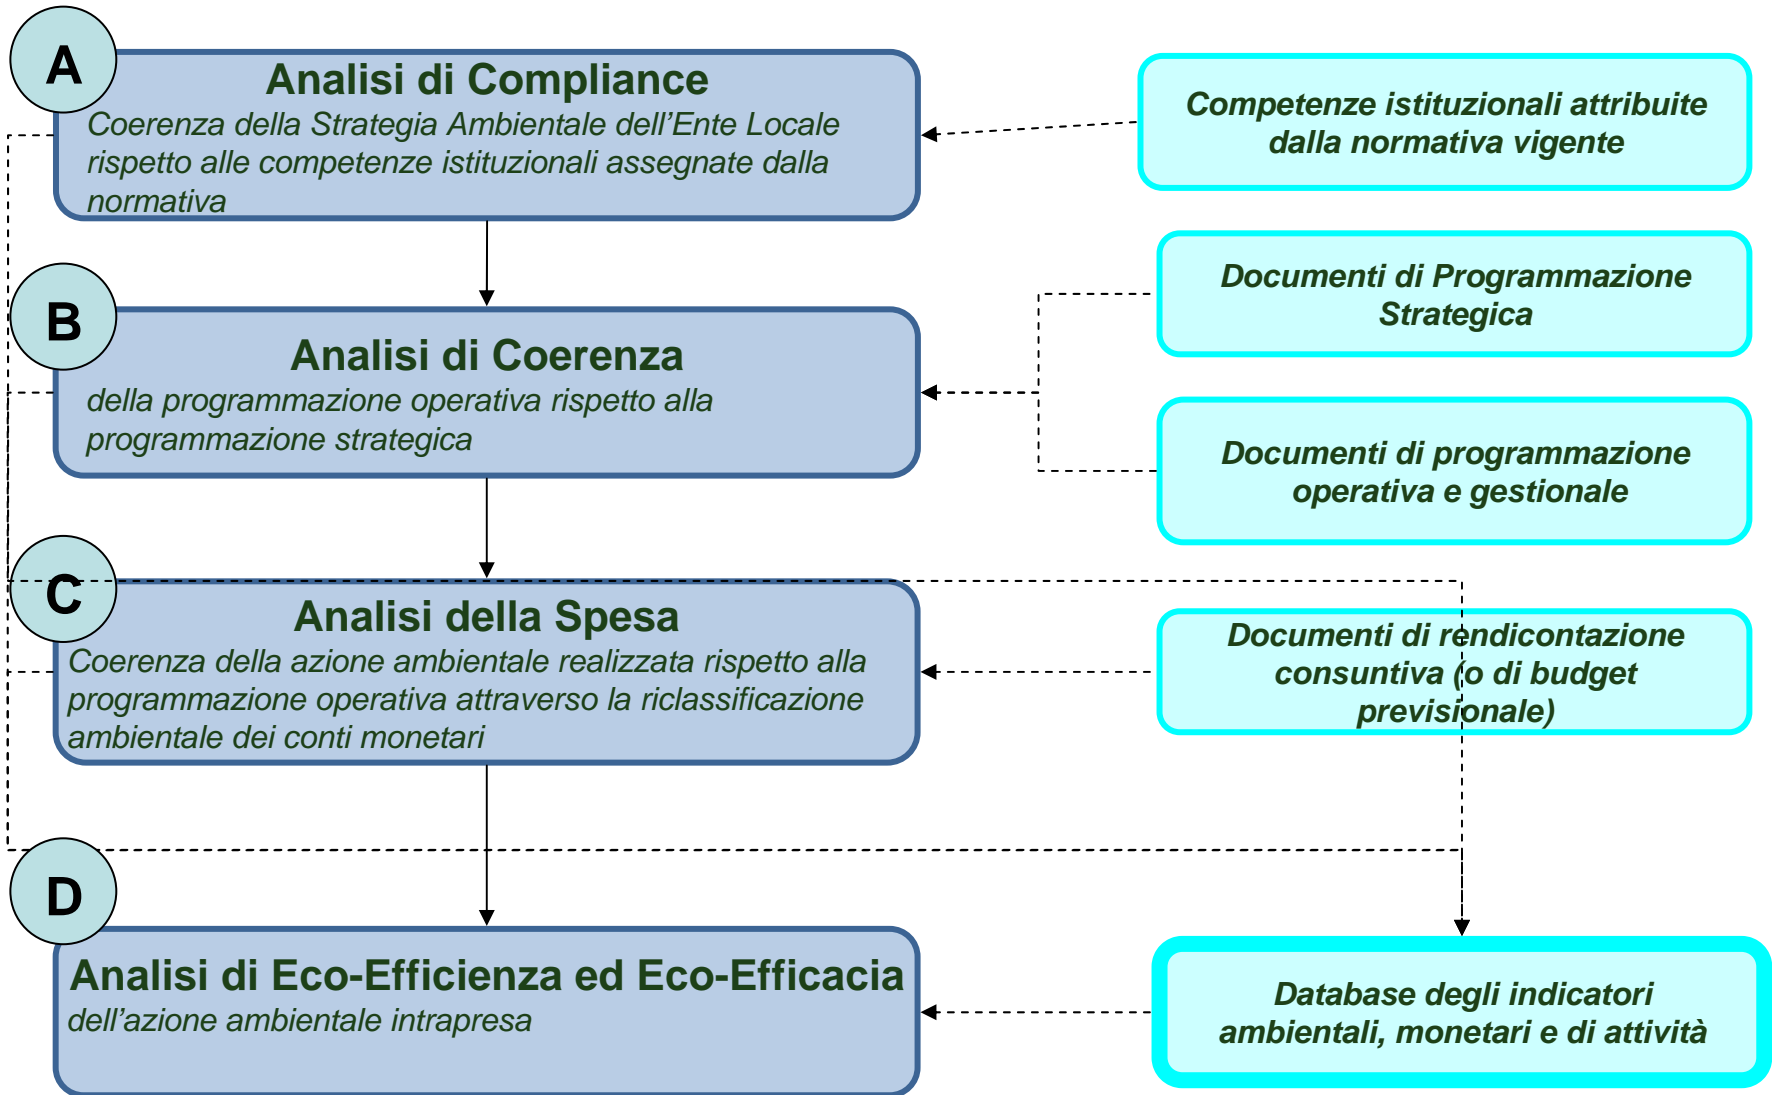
A

Analisi di Compliance

Coerenza della Strategia Ambientale dell'Ente Locale rispetto alle competenze istituzionali assegnate dalla normativa

Competenze istituzionali attribuite dalla normativa vigente

B

Analisi di Coerenza

della programmazione operativa rispetto alla programmazione strategica

Documenti di Programmazione Strategica

Documenti di programmazione operativa e gestionale

C

Analisi della Spesa

Coerenza della azione ambientale realizzata rispetto alla programmazione operativa attraverso la riclassificazione ambientale dei conti monetari

Documenti di rendicontazione consuntiva (o di budget previsionale)

D

Analisi di Eco-Efficienza ed Eco-Efficacia

dell'azione ambientale intrapresa

Database degli indicatori ambientali, monetari e di attività